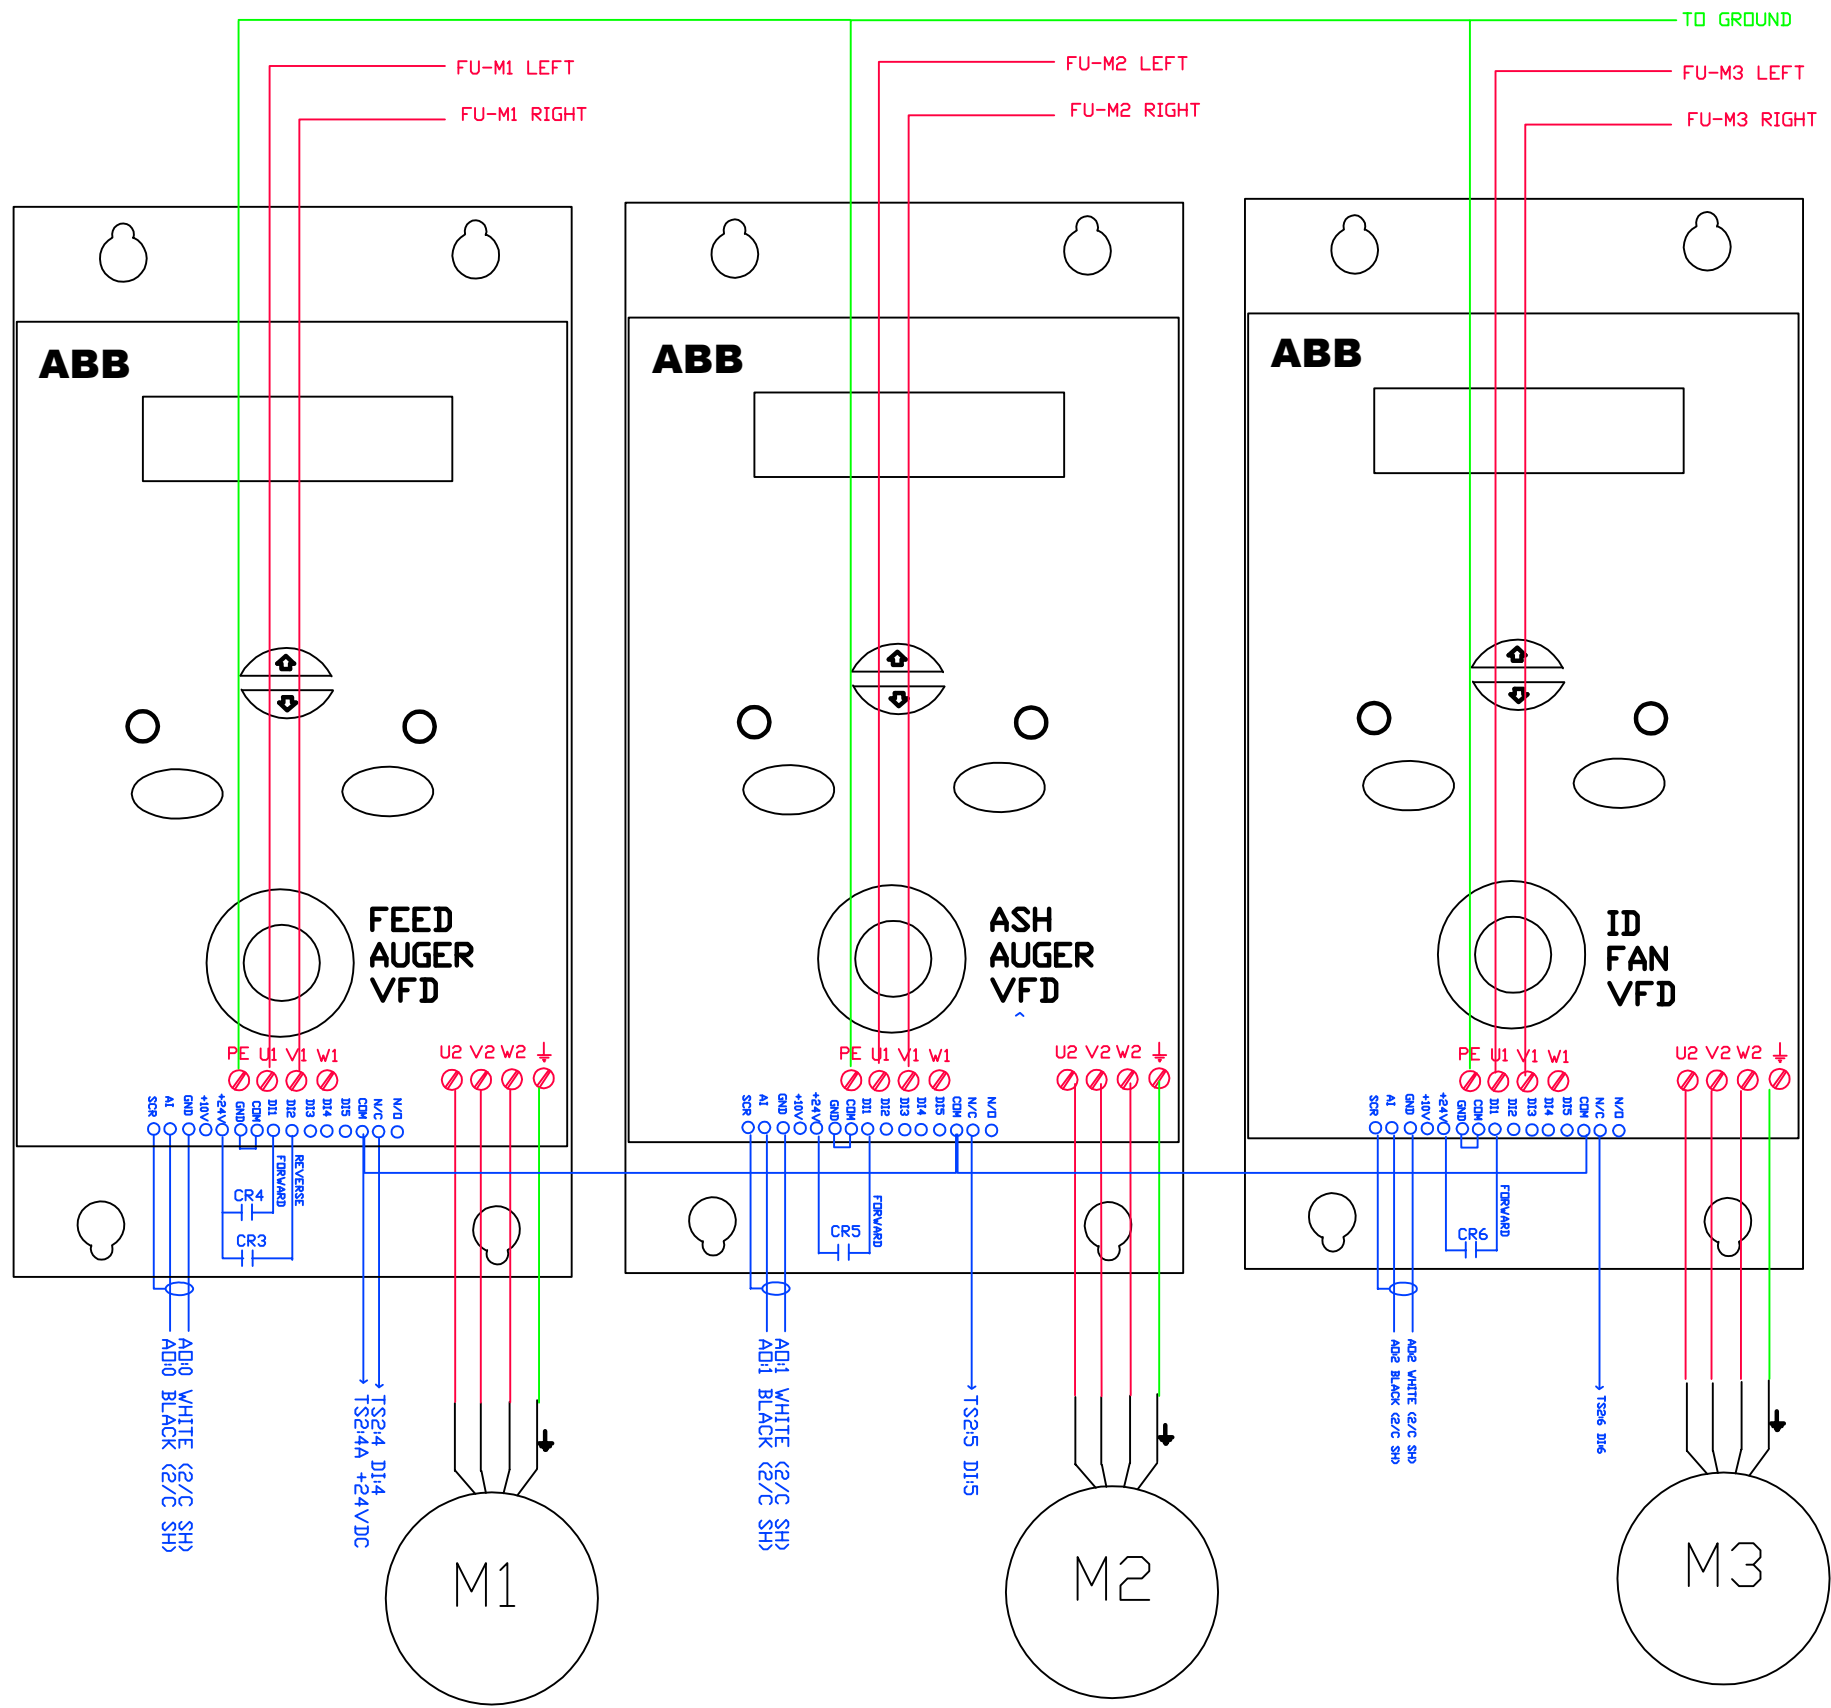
TO GROUND
FU-M1 LEFT
FU-M1 RIGHT
FU-M2 LEFT
FU-M2 RIGHT
FU-M3 LEFT
FU-M3 RIGHT

ABB
FEED AUGER VFD
PE U1 V1 W1
U2 V2 W2
SCR AI GND +10V +24V GND COM DI1 DI2 DI3 DI4 DI5 COM N/C N/O
CR4
CR3
FORWARD
REVERSE
AI:0 WHITE (2/C SH)
AI:0 BLACK (2/C SH)
TS2:4 DI:4
TS2:4A +24VDC
M1

ABB
ASH AUGER VFD
PE U1 V1 W1
U2 V2 W2
SCR AI GND +10V +24V GND COM DI1 DI2 DI3 DI4 DI5 COM N/C N/O
CR5
FORWARD
AI:1 WHITE (2/C SH)
AI:1 BLACK (2/C SH)
TS2:5 DI:5
M2

ABB
ID FAN VFD
PE U1 V1 W1
U2 V2 W2
SCR AI GND +10V +24V GND COM DI1 DI2 DI3 DI4 DI5 COM N/C N/O
CR6
FORWARD
AI:2 WHITE (2/C SH)
AI:2 BLACK (2/C SH)
TS2:6 DI:6
M3